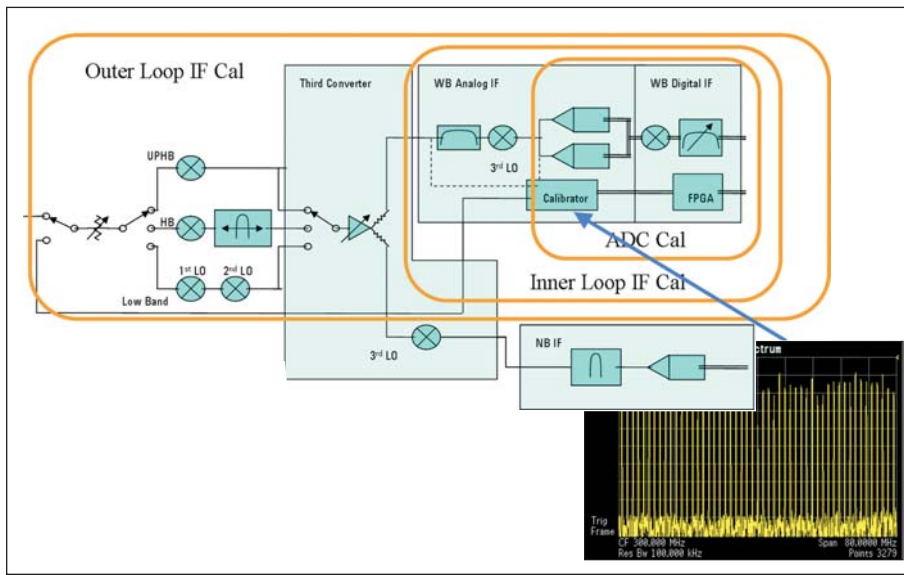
Outer Loop IF Cal

Third Converter

WB Analog IF

WB Digital IF

UPHB

HB

$3^{rd}$ LO

Calibrator

FPGA

ADC Cal

$1^{st}$ LO

$2^{nd}$ LO

Low Band

Inner Loop IF Cal

$3^{rd}$ LO

NB IF

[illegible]ctrum

Trig Frame

CF 300.000 MHz
Res Bw 100.000 kHz

Span 80.0000 MHz
Points 3279